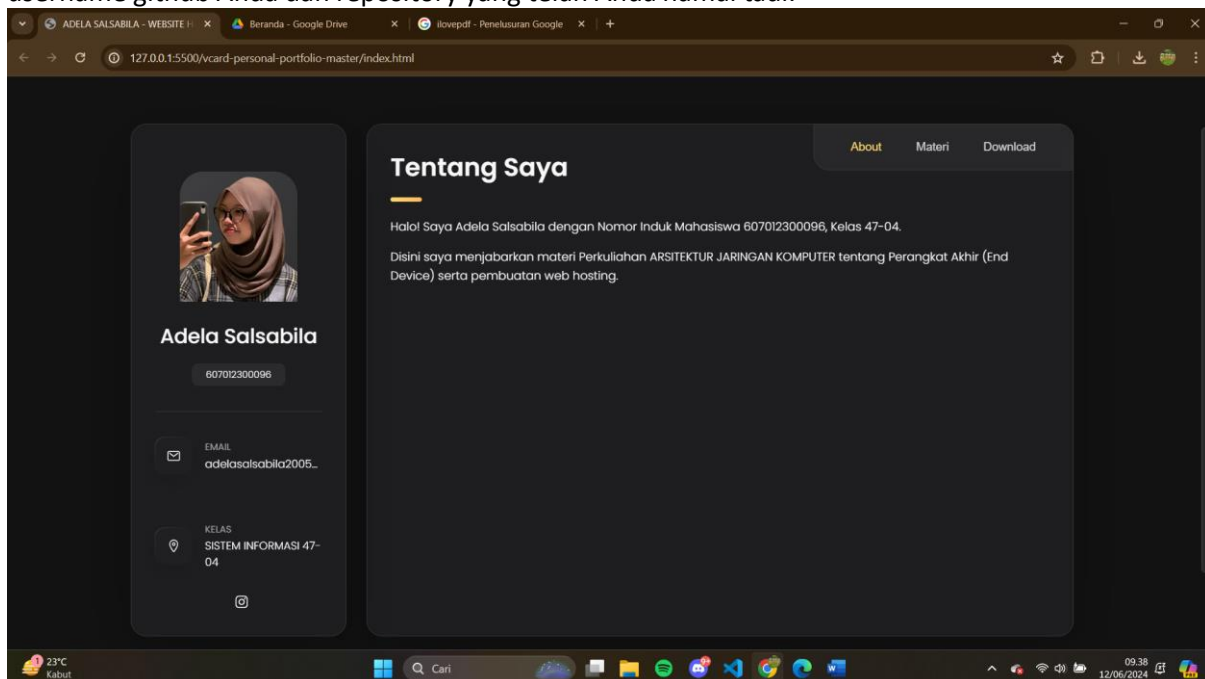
username github Anda dan repository yang telah Anda namai tadi.

ADELA SALSABILA - WEBSITE H
Beranda - Google Drive
ilovepdf - Penelusuran Google
127.0.0.1:5500/vcard-personal-portfolio-master/index.html

Adela Salsabila
607012300096
EMAIL
adelasalsabila2005...
KELAS
SISTEM INFORMASI 47-04

About
Materi
Download

Tentang Saya

Halo! Saya Adela Salsabila dengan Nomor Induk Mahasiswa 607012300096, Kelas 47-04.

Disini saya menjabarkan materi Perkuliahan ARSITEKTUR JARINGAN KOMPUTER tentang Perangkat Akhir (End Device) serta pembuatan web hosting.

23°C
Kabut
Cari
09.38
12/06/2024